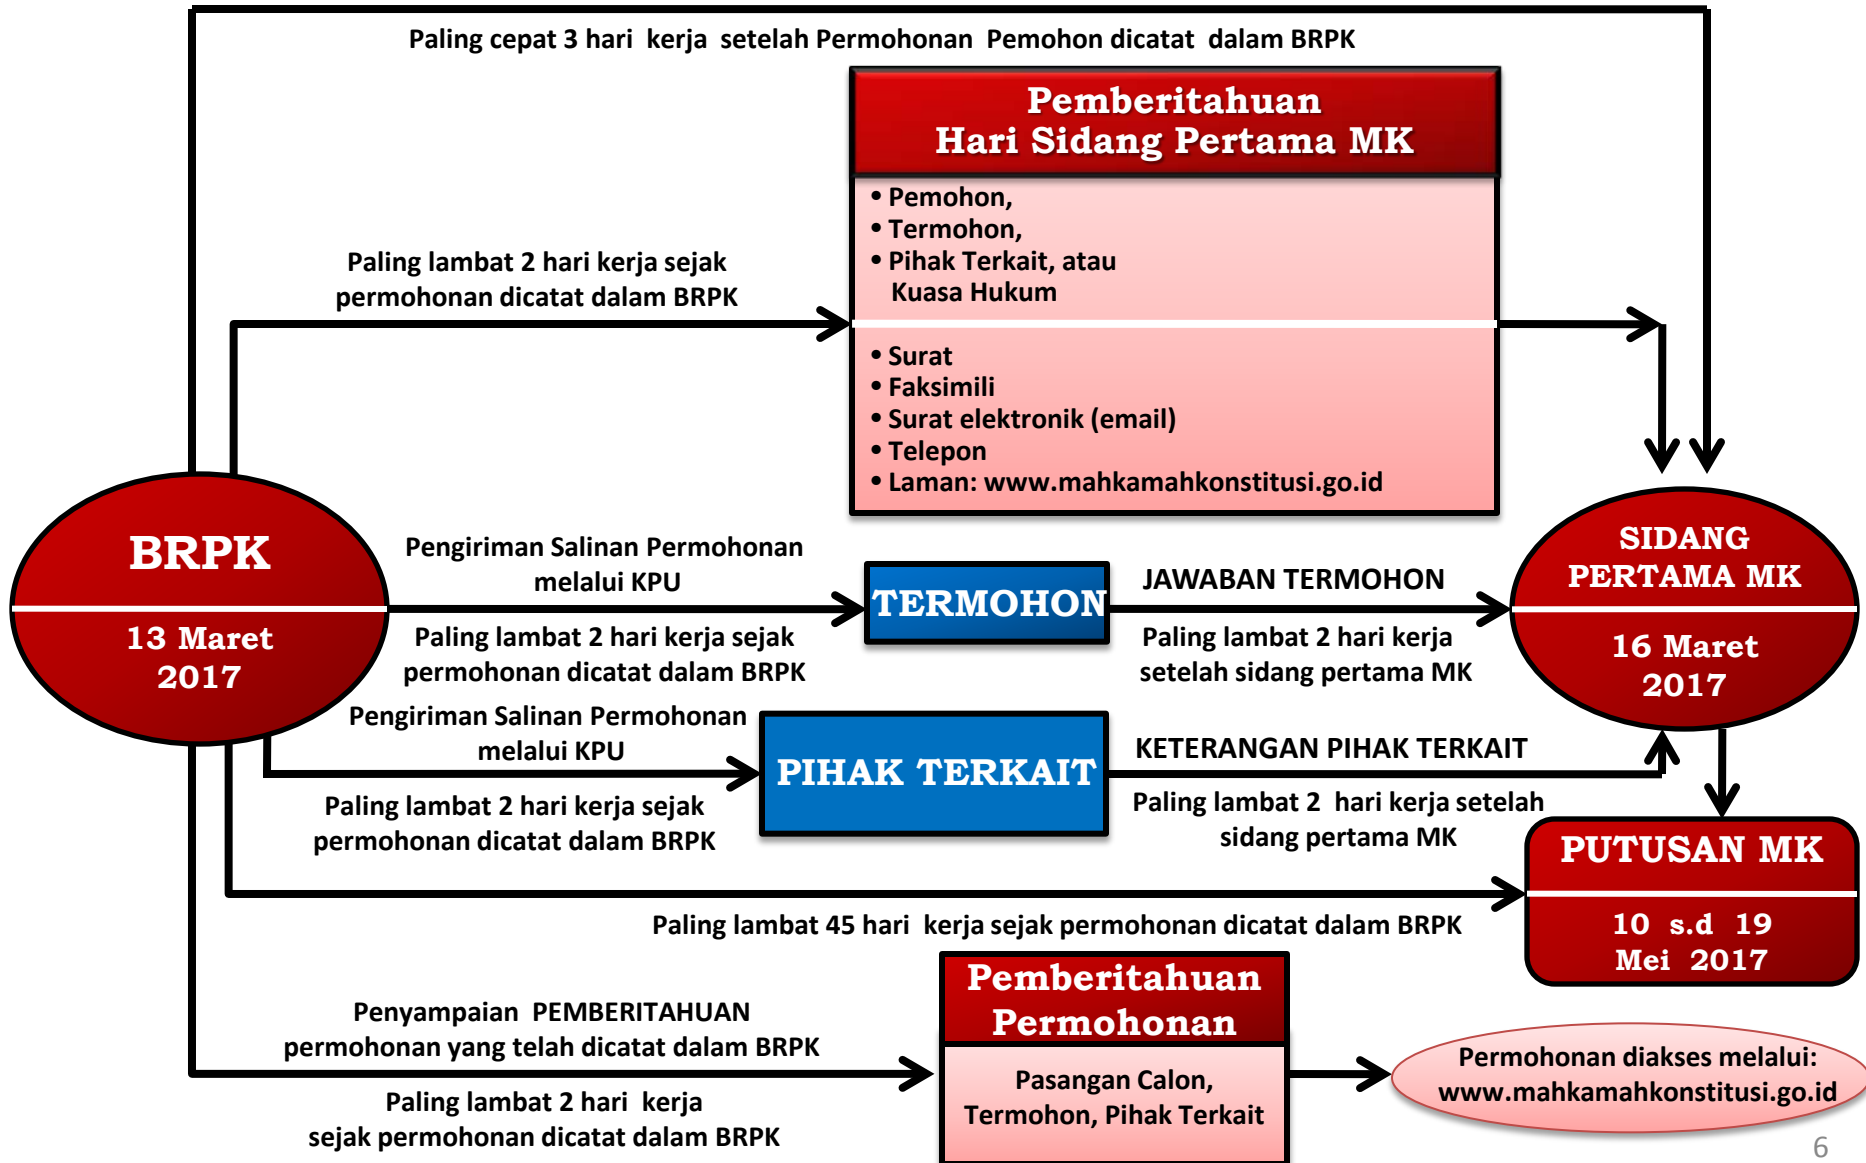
Paling cepat 3 hari kerja setelah Permohonan Pemohon dicatat dalam BRPK

Pemberitahuan
Hari Sidang Pertama MK

• Pemohon,
• Termohon,
• Pihak Terkait, atau Kuasa Hukum

• Surat
• Faksimili
• Surat elektronik (email)
• Telepon
• Laman: www.mahkamahkonstitusi.go.id

Paling lambat 2 hari kerja sejak permohonan dicatat dalam BRPK

BRPK

13 Maret 2017

Pengiriman Salinan Permohonan melalui KPU

TERMOHON

Paling lambat 2 hari kerja sejak permohonan dicatat dalam BRPK

JAWABAN TERMOHON

Paling lambat 2 hari kerja setelah sidang pertama MK

SIDANG PERTAMA MK

16 Maret 2017

Pengiriman Salinan Permohonan melalui KPU

PIHAK TERKAIT

Paling lambat 2 hari kerja sejak permohonan dicatat dalam BRPK

KETERANGAN PIHAK TERKAIT

Paling lambat 2 hari kerja setelah sidang pertama MK

PUTUSAN MK

10 s.d 19 Mei 2017

Paling lambat 45 hari kerja sejak permohonan dicatat dalam BRPK

Pemberitahuan Permohonan

Pasangan Calon, Termohon, Pihak Terkait

Penyampaian PEMBERITAHUAN permohonan yang telah dicatat dalam BRPK

Paling lambat 2 hari kerja sejak permohonan dicatat dalam BRPK

Permohonan diakses melalui: www.mahkamahkonstitusi.go.id

6